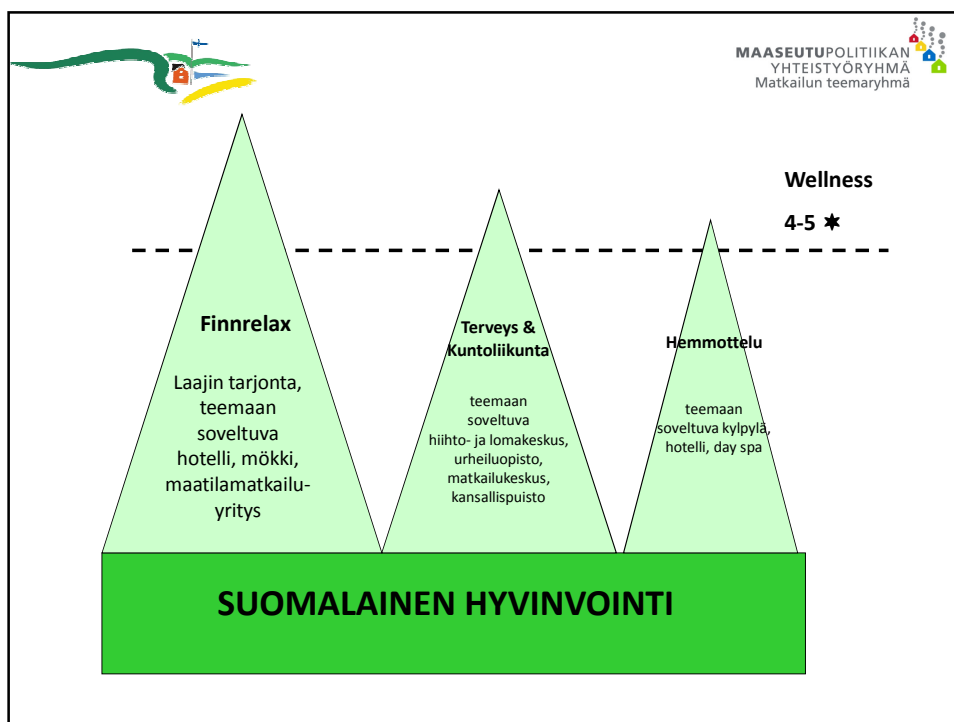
MAASEUTUPOLITIIKAN YHTEISTYÖRYHMÄ
Matkailun teemaryhmä

Wellness
4-5 ✱

Finnrelax

Laajin tarjonta, teemaan soveltuva hotelli, mökki, maatilamatkailu-yritys

Terveys & Kuntoliikunta

teemaan soveltuva hiihto- ja lomakeskus, urheiluopisto, matkailukeskus, kansallispuisto

Hemmottelu

teemaan soveltuva kylpylä, hotelli, day spa

SUOMALAINEN HYVINVOINTI